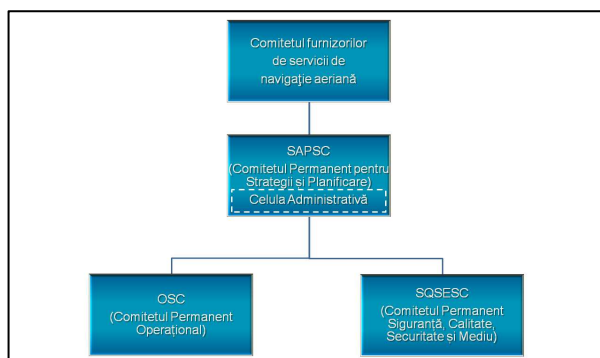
Comitetul furnizorilor de servicii de navigaţie aeriană

SAPSC
(Comitetul Permanent pentru Strategii şi Planificare)
Celula Administrativă

OSC
(Comitetul Permanent Operaţional)

SQSESC
(Comitetul Permanent Siguranţă, Calitate, Securitate şi Mediu)